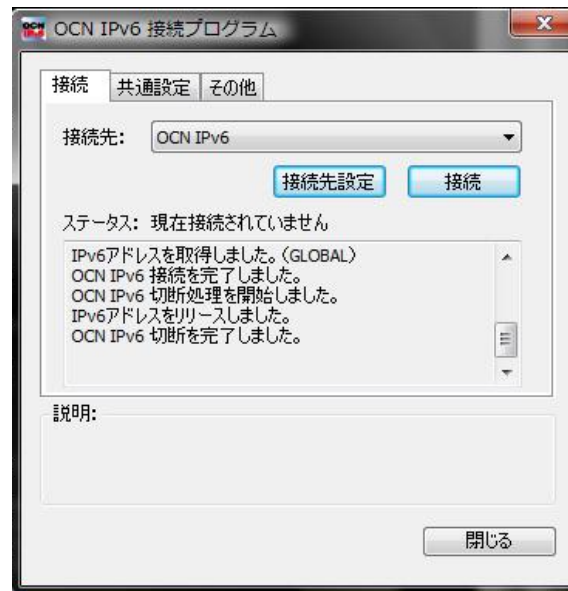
OCN IPv6 接続プログラム

接続 共通設定 その他

接続先: OCN IPv6

接続先設定 接続

ステータス: 現在接続されていません

IPv6アドレスを取得しました。(GLOBAL)
OCN IPv6 接続を完了しました。
OCN IPv6 切断処理を開始しました。
IPv6アドレスをリリースしました。
OCN IPv6 切断を完了しました。

説明:

閉じる